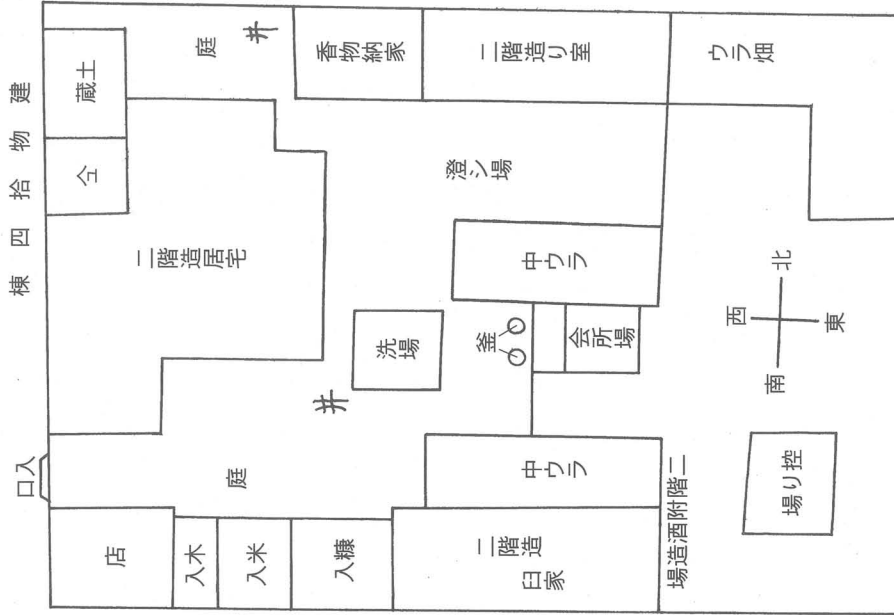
建物四拾棟

蔵土

仝

庭

井

香物納家

二階造り室

ウラ畑

澄シ場

二階造居宅

中ウラ

北

西

東

南

洗場

釜

会所場

井

入口

庭

中ウラ

場造酒附階二

控り場

店

入木

入米

入糠

二階造

臼家